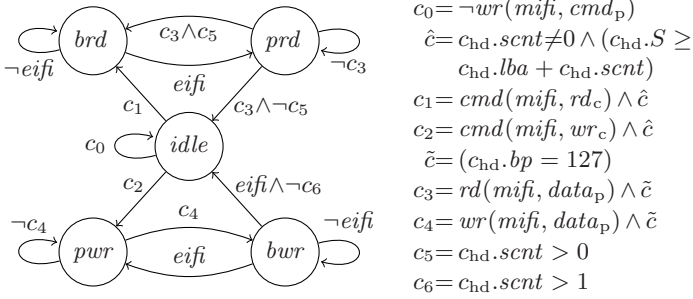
$brd$

$c_3 \wedge c_5$

$prd$

$\neg eifi$

$eifi$

$\neg c_3$

$c_1$

$c_3 \wedge \neg c_5$

$c_0$

$idle$

$c_2$

$eifi \wedge \neg c_6$

$\neg c_4$

$c_4$

$\neg eifi$

$pwr$

$eifi$

$bwr$

$c_0 = \neg wr(mifi, cmd_{\mathrm{p}})$
$\hat{c} = c_{\mathrm{hd}}.scnt \neq 0 \wedge (c_{\mathrm{hd}}.S \geq c_{\mathrm{hd}}.lba + c_{\mathrm{hd}}.scnt)$
$c_1 = cmd(mifi, rd_{\mathrm{c}}) \wedge \hat{c}$
$c_2 = cmd(mifi, wr_{\mathrm{c}}) \wedge \hat{c}$
$\tilde{c} = (c_{\mathrm{hd}}.bp = 127)$
$c_3 = rd(mifi, data_{\mathrm{p}}) \wedge \tilde{c}$
$c_4 = wr(mifi, data_{\mathrm{p}}) \wedge \tilde{c}$
$c_5 = c_{\mathrm{hd}}.scnt > 0$
$c_6 = c_{\mathrm{hd}}.scnt > 1$